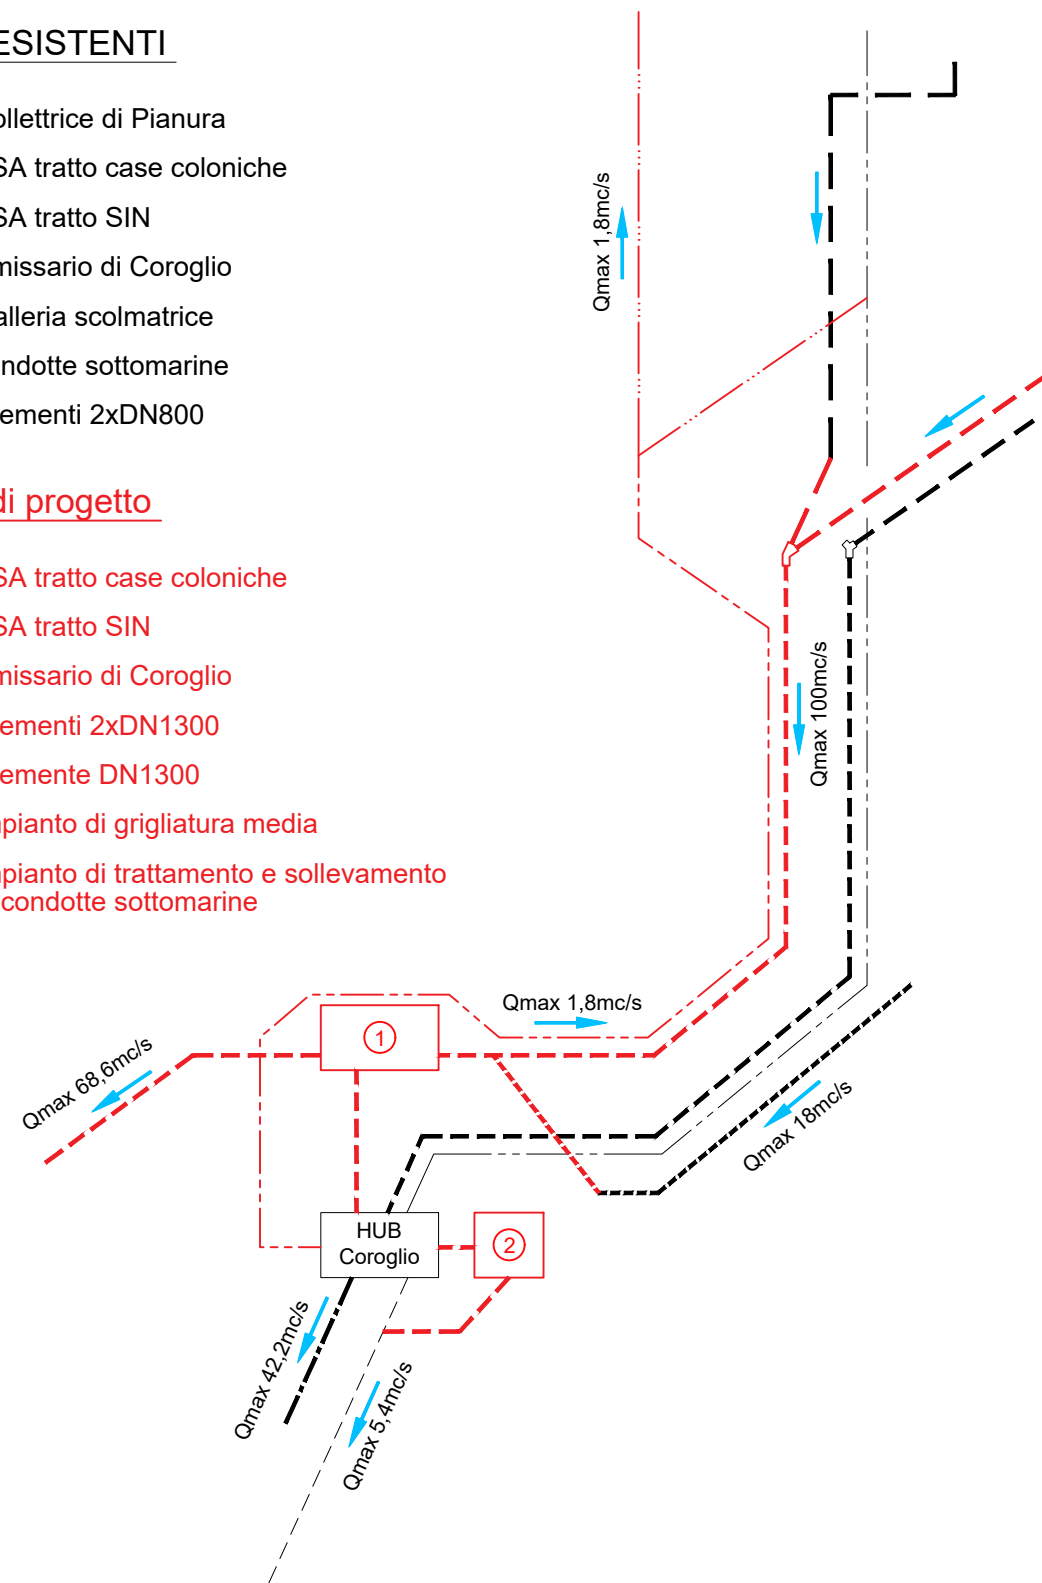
ESISTENTI

ollettrice di Pianura

SA tratto case coloniche

SA tratto SIN

missario di Coroglio

alleria scolmatrice

ndotte sottomarine

ementi 2xDN800

di progetto

SA tratto case coloniche

SA tratto SIN

missario di Coroglio

ementi 2xDN1300

emente DN1300

pianto di grigliatura media

pianto di trattamento e sollevamento condotte sottomarine

Qmax 1,8mc/s

Qmax 100mc/s

Qmax 1,8mc/s

Qmax 68,6mc/s

1

HUB Coroglio

2

Qmax 18mc/s

Qmax 42,2mc/s

Qmax 5,4mc/s